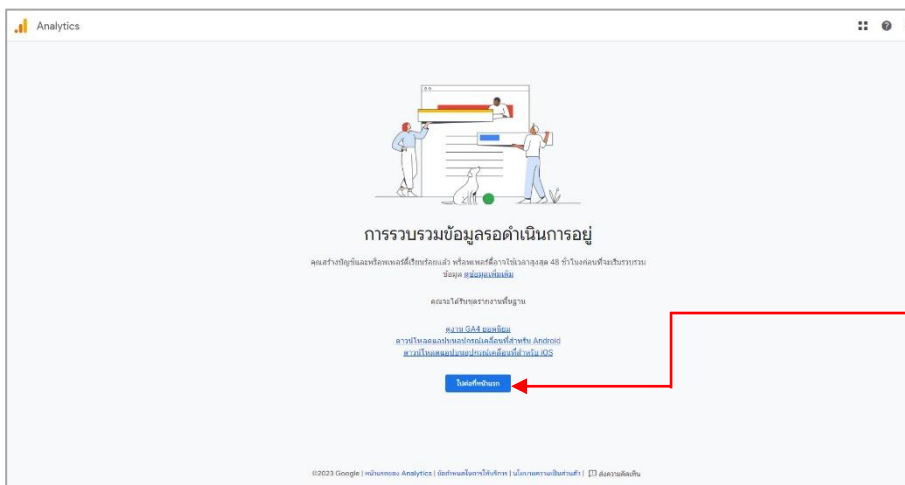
Analytics

การรวบรวมข้อมูลรอดำเนินการอยู่

คุณสร้างบัญชีและพร็อพเพอร์ตี้เรียบร้อยแล้ว พร็อพเพอร์ตี้อาจใช้เวลาสูงสุด 48 ชั่วโมงก่อนที่จะเริ่มรวบรวมข้อมูล ดูข้อมูลเพิ่มเติม

คุณจะได้รับรายงานพื้นฐาน

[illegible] GA4 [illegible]
ดาวน์โหลดแอปบนอุปกรณ์เคลื่อนที่สำหรับ Android
ดาวน์โหลดแอปบนอุปกรณ์เคลื่อนที่สำหรับ iOS

ไปยังหน้าแรก

©2023 Google | หน้าแรกของ Analytics | ข้อกำหนดในการให้บริการ | นโยบายความเป็นส่วนตัว | ส่งความคิดเห็น